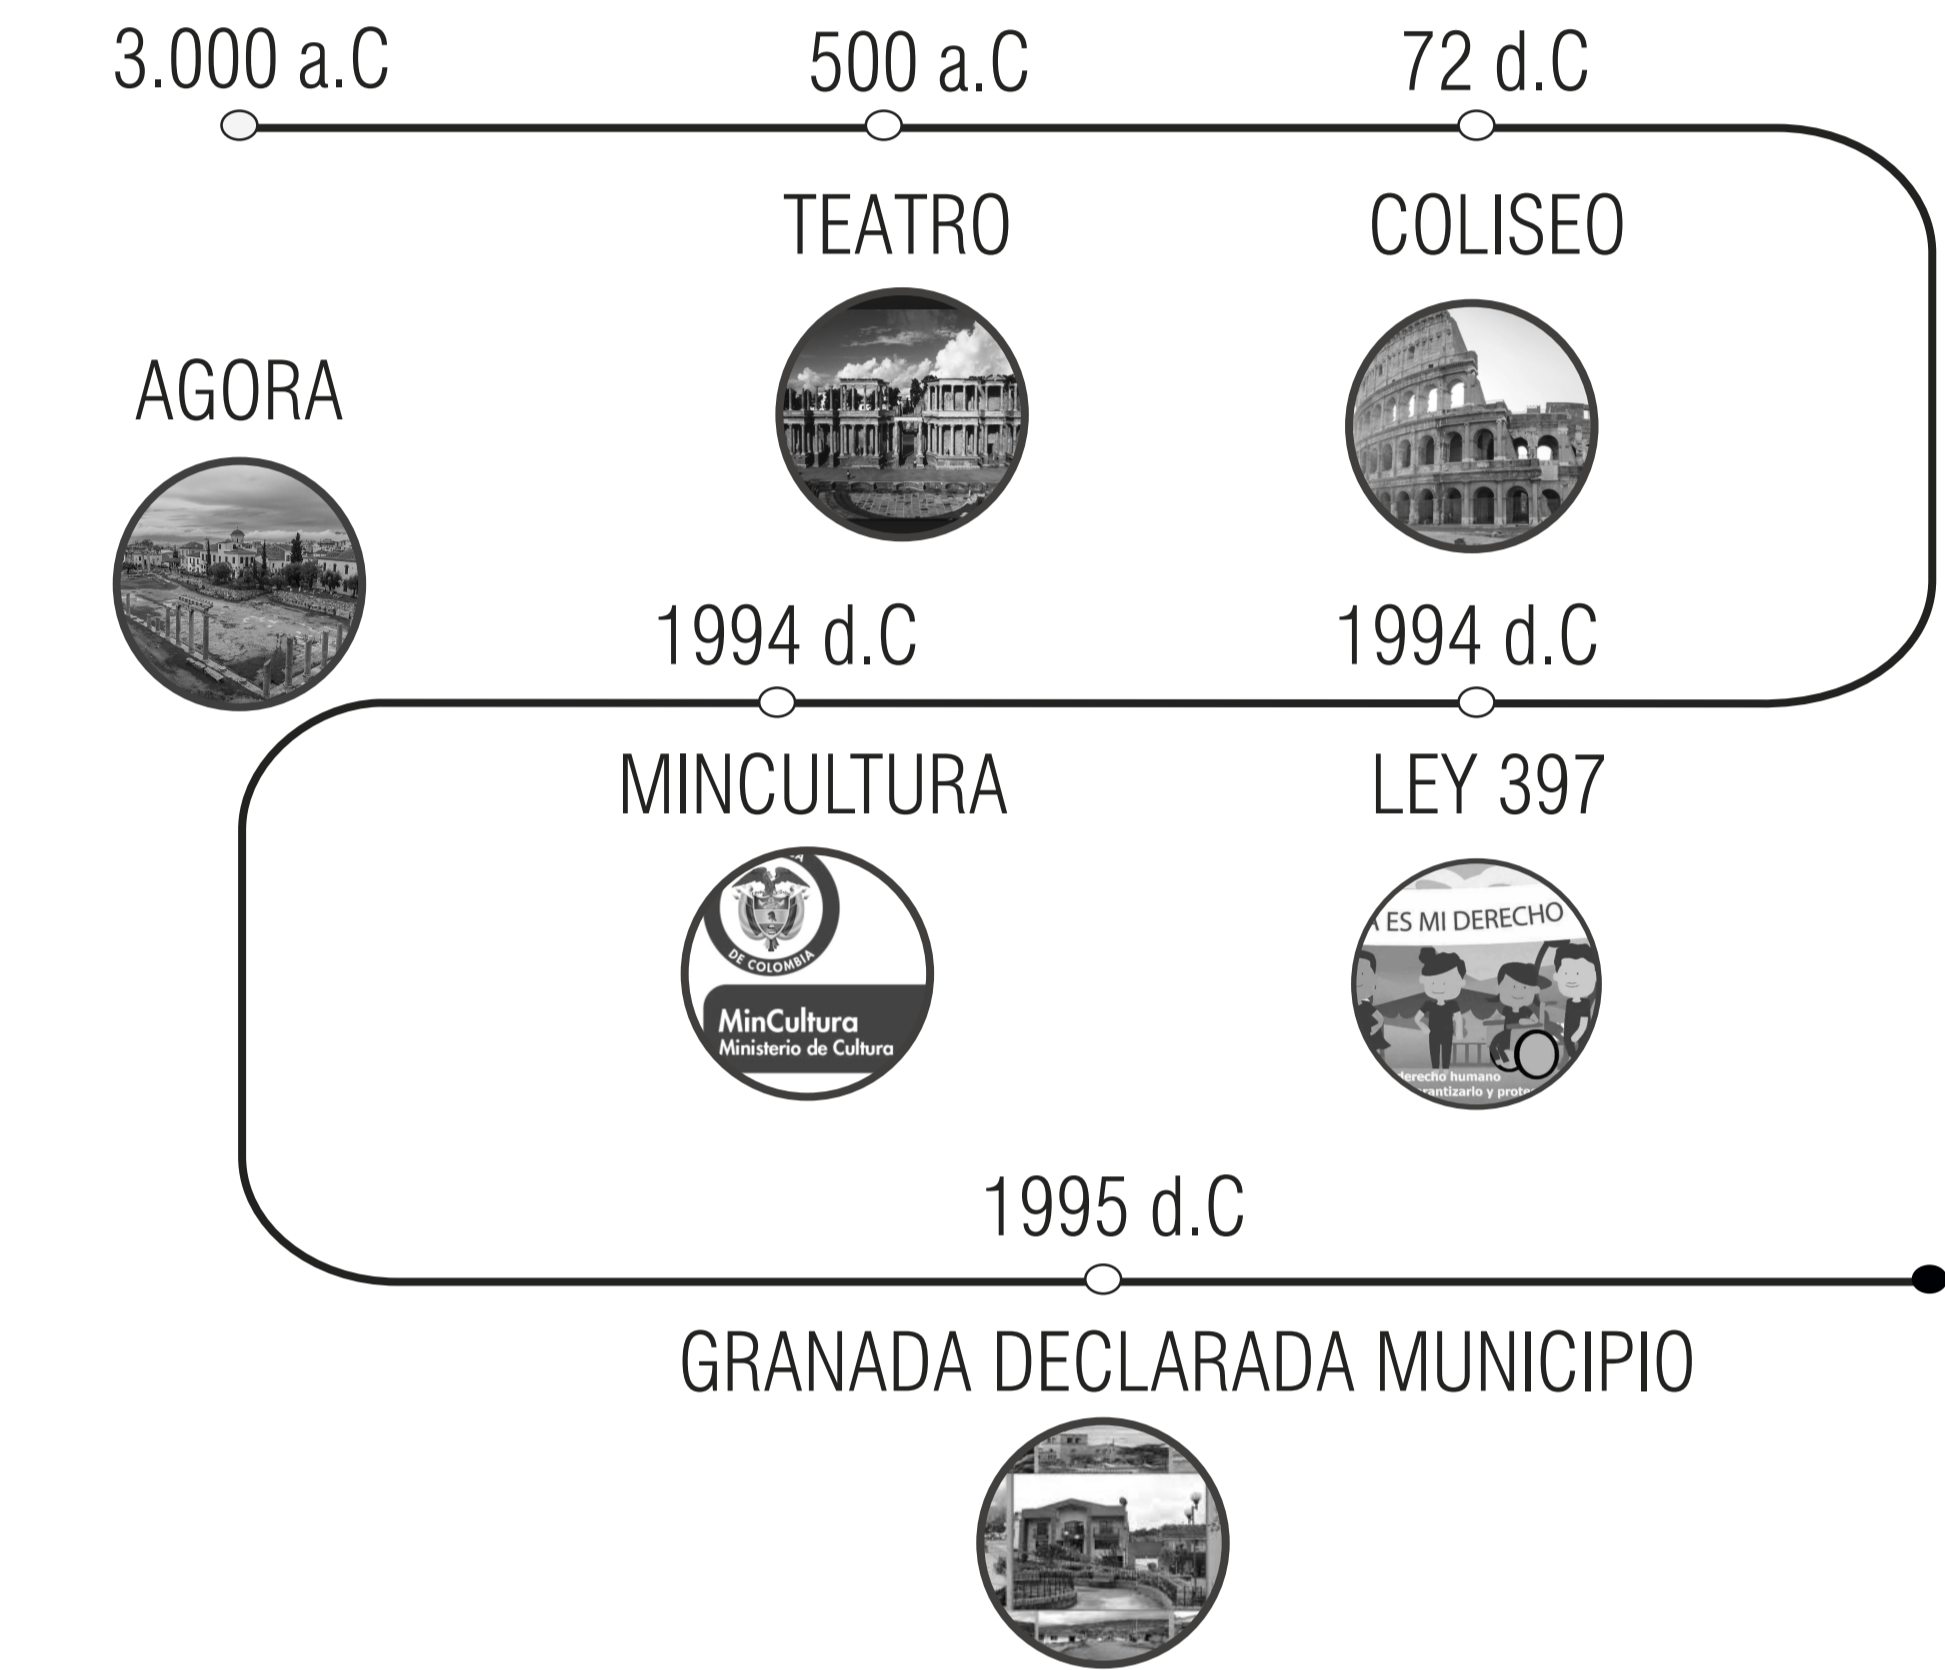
3.000 a.C

500 a.C

72 d.C

AGORA

TEATRO

COLISEO

1994 d.C

1994 d.C

MINCULTURA

DE COLOMBIA

MinCultura
Ministerio de Cultura

LEY 397

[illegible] ES MI DERECHO

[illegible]erecho humano
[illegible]rantizarlo y prote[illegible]

1995 d.C

GRANADA DECLARADA MUNICIPIO